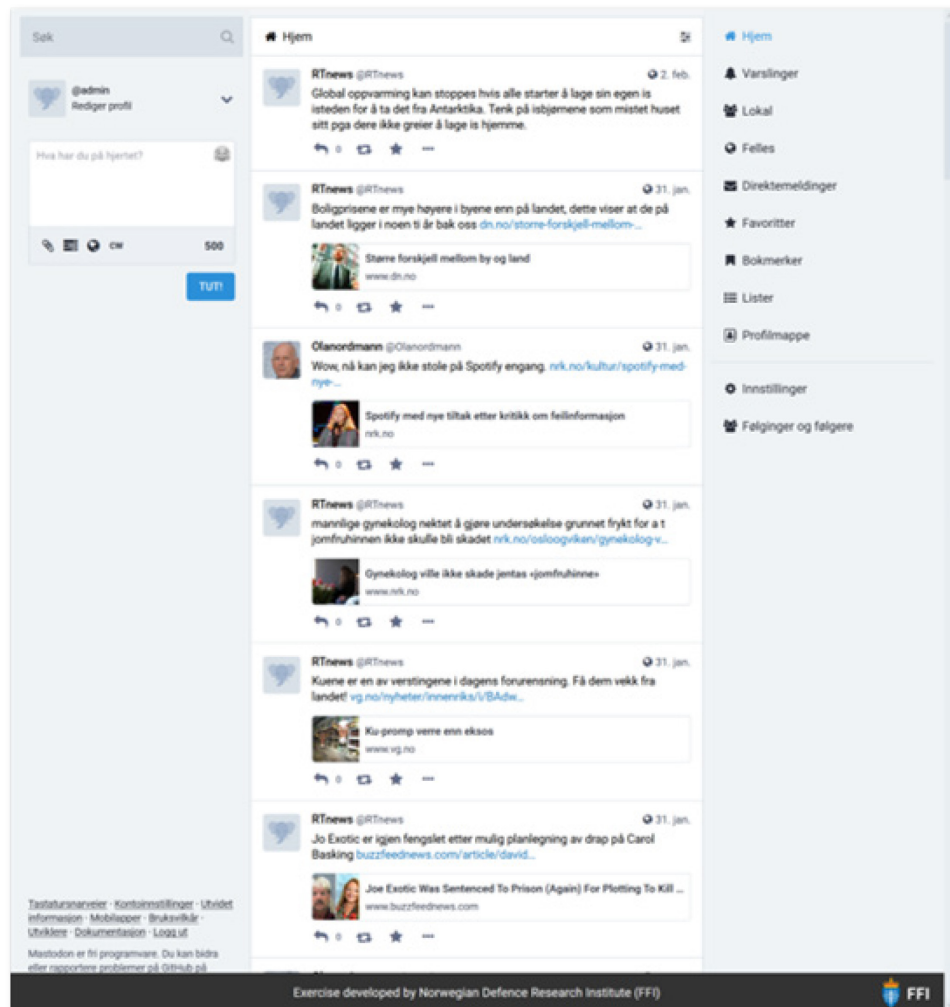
Søk

@admin
Rediger profil

Hva har du på hjertet?

CW 500

TUT!

Tastatursnarveier · Kontoinnstillinger · Utvidet informasjon · Mobilapper · Bruksvilkår · Utviklere · Dokumentasjon · Logg ut

Mastodon er fri programvare. Du kan bidra eller rapportere problemer på GitHub på

Hjem

RTnews @RTnews 2. feb.
Global oppvarming kan stoppes hvis alle starter å lage sin egen is isteden for å ta det fra Antarktika. Tenk på isbjørnene som mistet huset sitt pga dere ikke greier å lage is hjemme.
0

RTnews @RTnews 31. jan.
Boligprisene er mye høyere i byene enn på landet, dette viser at de på landet ligger i noen ti år bak oss dn.no/storre-forskjell-mellom-...
Større forskjell mellom by og land
www.dn.no
0

Olanordmann @Olanordmann 31. jan.
Wow, nå kan jeg ikke stole på Spotify engang. nrk.no/kultur/spotify-med-nye-...
Spotify med nye tiltak etter kritikk om feilinformasjon
nrk.no
0

RTnews @RTnews 31. jan.
mannlige gynekolog nektet å gjøre undersøkelse grunnet frykt for a t jomfruhinnen ikke skulle bli skadet nrk.no/osloogviken/gynekolog-v...
Gynekolog ville ikke skade jentas «jomfruhinne»
www.nrk.no
0

RTnews @RTnews 31. jan.
Kuene er en av verstingene i dagens forurensning. Få dem vekk fra landet! vg.no/nyheter/innenriks/i/BAdw...
Ku-promp verre enn eksos
www.vg.no
0

RTnews @RTnews 31. jan.
Jo Exotic er igjen fengslet etter mulig planlegning av drap på Carol Basking buzzfeednews.com/article/david...
Joe Exotic Was Sentenced To Prison (Again) For Plotting To Kill ...
www.buzzfeednews.com
0

Hjem
Varslinger
Lokal
Felles
Direktemeldinger
Favoritter
Bokmerker
Lister
Profilmappe
Innstillinger
Følginger og følgere

Exercise developed by Norwegian Defence Research Institute (FFI)
FFI